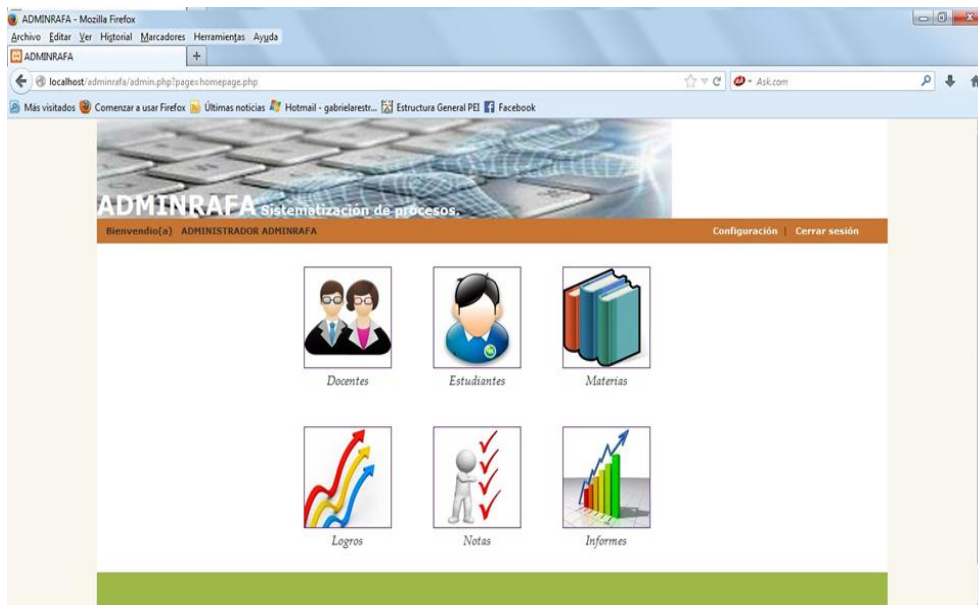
ADMINRAFA - Mozilla Firefox
Archivo Editar Ver Historial Marcadores Herramientas Ayuda
ADMINRAFA +
localhost/adminrafa/admin.php?page=homepage.php
Ask.com
Más visitados Comenzar a usar Firefox Últimas noticias Hotmail - gabrielarestr... Estructura General PEI Facebook

ADMINRAFA Sistematización de procesos.
Bienvendio(a) ADMINISTRADOR ADMINRAFA
Configuración | Cerrar sesión

Docentes
Estudiantes
Materias
Logros
Notas
Informes